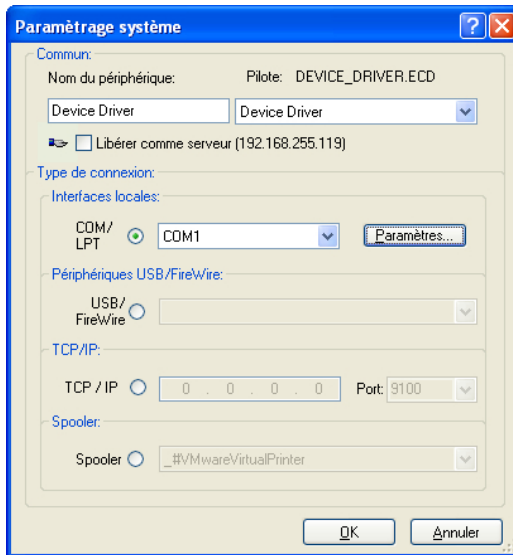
Paramètrage système

Commun:

Nom du périphérique:

Pilote: DEVICE_DRIVER.ECD

Device Driver

Device Driver

Libérer comme serveur (192.168.255.119)

Type de connexion:

Interfaces locales:

COM/ LPT

COM1

Paramètres...

Périphériques USB/FireWire:

USB/ FireWire

TCP/IP:

TCP / IP

0 . 0 . 0 . 0

Port: 9100

Spooler:

Spooler

_#VMwareVirtualPrinter

OK

Annuler